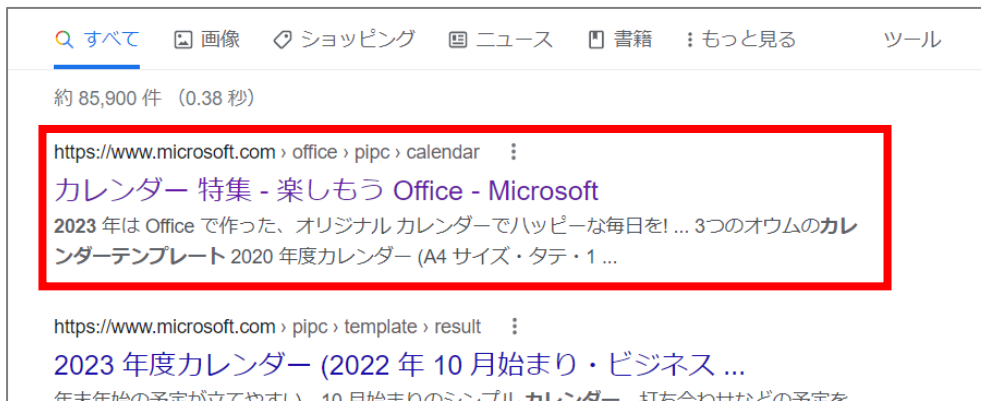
すべて 画像 ショッピング ニュース 書籍 もっと見る ツール

約 85,900 件 （0.38 秒）

https://www.microsoft.com › office › pipc › calendar

カレンダー 特集 - 楽しもう Office - Microsoft

2023 年は Office で作った、オリジナル カレンダーでハッピーな毎日を! ... 3つのオウムのカレンダーテンプレート 2020 年度カレンダー (A4 サイズ・タテ・1 ...

https://www.microsoft.com › pipc › template › result

2023 年度カレンダー (2022 年 10 月始まり・ビジネス ...

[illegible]